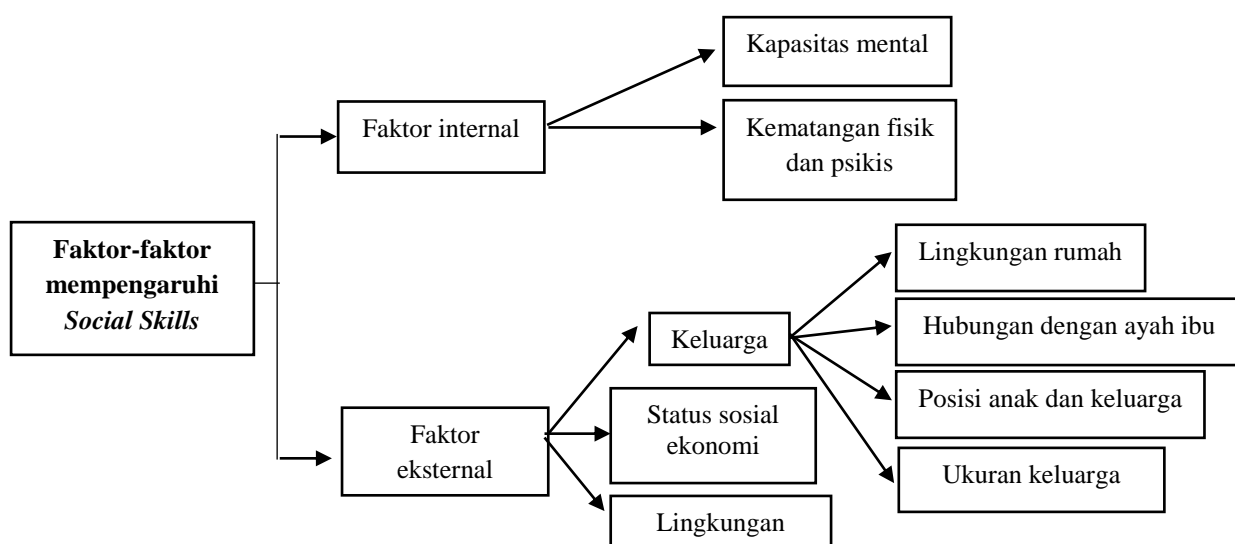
Faktor-faktor mempengaruhi *Social Skills*

Faktor internal

Kapasitas mental

Kematangan fisik dan psikis

Faktor eksternal

Keluarga

Lingkungan rumah

Hubungan dengan ayah ibu

Posisi anak dan keluarga

Ukuran keluarga

Status sosial ekonomi

Lingkungan